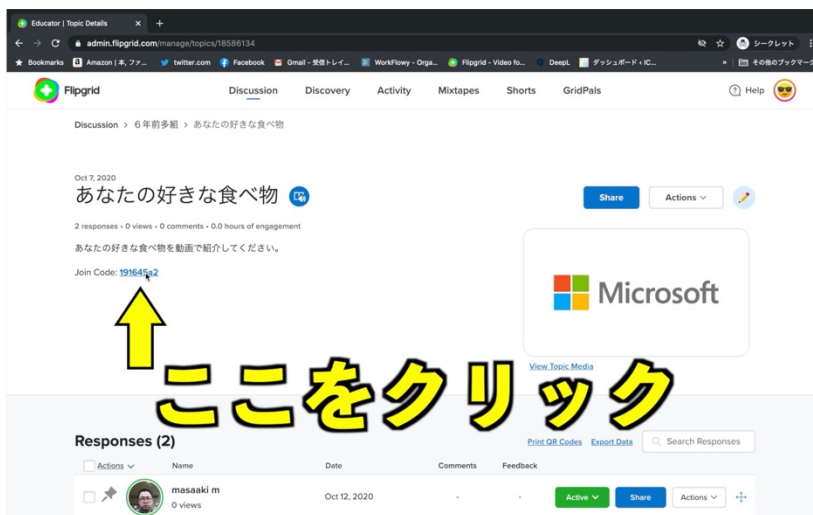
Educator | Topic Details ×  +

admin.flipgrid.com/manage/topics/18586134

シークレット

Bookmarks  Amazon | 本, ファ...  twitter.com  Facebook  Gmail - 受信トレイ...  WorkFlowy - Orga...  Flipgrid - Video fo...  DeepL  ダッシュボード ‹ IC...  »  その他のブックマーク

Flipgrid  Discussion  Discovery  Activity  Mixtapes  Shorts  GridPals  Help

Discussion > 6年前多組 > あなたの好きな食べ物

Oct 7, 2020

あなたの好きな食べ物

Share  Actions

2 responses • 0 views • 0 comments • 0 hours of engagement

あなたの好きな食べ物を動画で紹介してください。

Join Code: 191645a2

Microsoft

View Topic Media

ここをクリック

Responses (2)  Print QR Codes  Export Data  Search Responses

Actions  Name  Date  Comments  Feedback

masaaki m  0 views  Oct 12, 2020  -  -  Active  Share  Actions